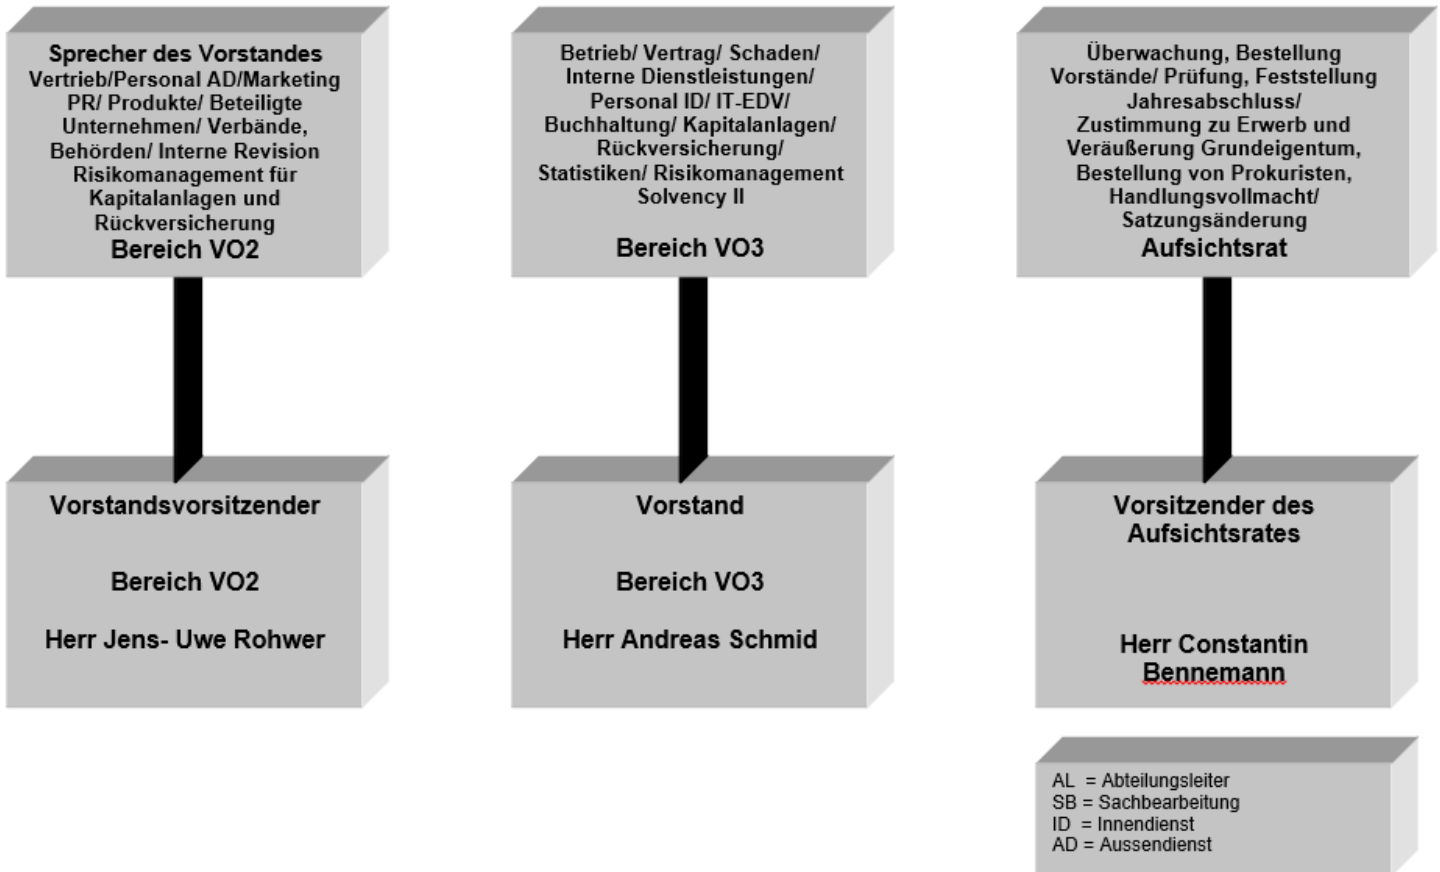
Sprecher des Vorstandes
Vertrieb/Personal AD/Marketing PR/ Produkte/ Beteiligte Unternehmen/ Verbände, Behörden/ Interne Revision Risikomanagement für Kapitalanlagen und Rückversicherung
Bereich VO2

Betrieb/ Vertrag/ Schaden/ Interne Dienstleistungen/ Personal ID/ IT-EDV/ Buchhaltung/ Kapitalanlagen/ Rückversicherung/ Statistiken/ Risikomanagement Solvency II

Bereich VO3

Überwachung, Bestellung Vorstände/ Prüfung, Feststellung Jahresabschluss/ Zustimmung zu Erwerb und Veräußerung Grundeigentum, Bestellung von Prokuristen, Handlungsvollmacht/ Satzungsänderung
Aufsichtsrat

Vorstandsvorsitzender

Bereich VO2

Herr Jens- Uwe Rohwer

Vorstand

Bereich VO3

Herr Andreas Schmid

Vorsitzender des Aufsichtsrates

Herr Constantin Bennemann

AL = Abteilungsleiter
SB = Sachbearbeitung
ID = Innendienst
AD = Aussendienst